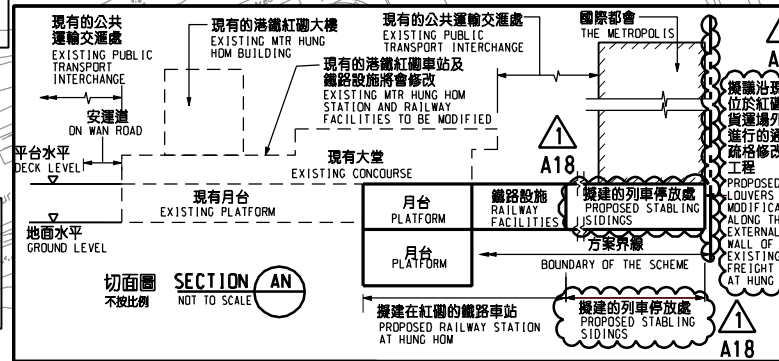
現有的公共運輸交匯處
EXISTING PUBLIC TRANSPORT INTERCHANGE

現有的港鐵紅磡大樓
EXISTING MTR HUNG HOM BUILDING

現有的公共運輸交匯處
EXISTING PUBLIC TRANSPORT INTERCHANGE

國際都會
THE METROPOLIS

A

現有的港鐵紅磡車站及鐵路設施將會修改
EXISTING MTR HUNG HOM STATION AND RAILWAY FACILITIES TO BE MODIFIED

安運道
ON WAN ROAD

擬議沿現位於紅磡貨運場外進行的通疏格修改工程
PROPOSED LOUVERS MODIFICA ALONG TH EXTERNAL WALL OF EXISTING FREIGHT AT HUNG

1
A18

平台水平
DECK LEVEL

現有大堂
EXISTING CONCOURSE

現有月台
EXISTING PLATFORM

月台
PLATFORM

鐵路設施
RAILWAY FACILITIES

擬建的列車停放處
PROPOSED STABLING SIDINGS

地面水平
GROUND LEVEL

方案界線
BOUNDARY OF THE SCHEME

月台
PLATFORM

切面圖
不按比例
SECTION AN
NOT TO SCALE

擬建在紅磡的鐵路車站
PROPOSED RAILWAY STATION AT HUNG HOM

擬建的列車停放處
PROPOSED STABLING SIDINGS

1
A18